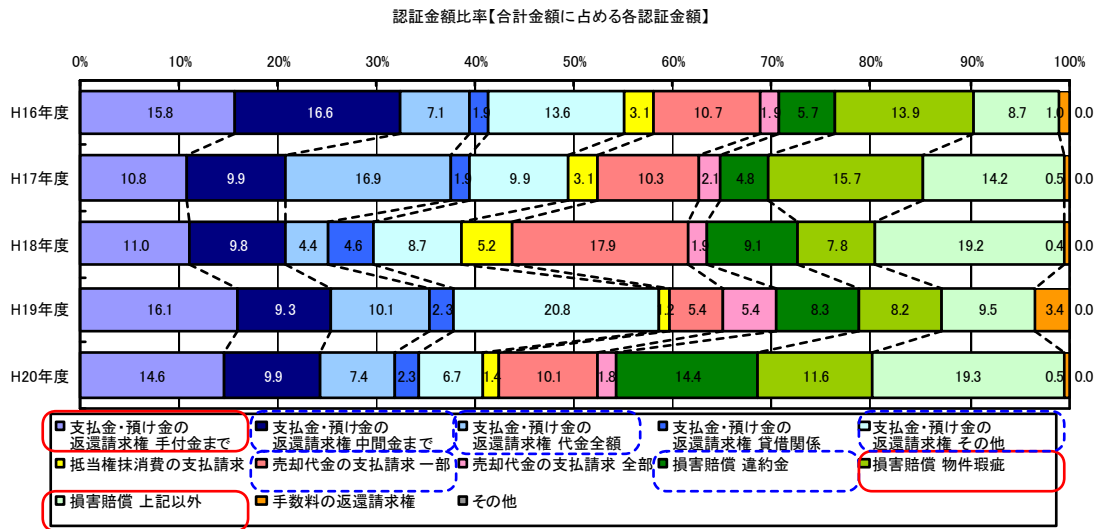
認証金額比率【合計金額に占める各認証金額】

0% 10% 20% 30% 40% 50% 60% 70% 80% 90% 100%

| 年度 | | | | | | | | | | | | | | |
|---|---|---|---|---|---|---|---|---|---|---|---|---|---|---|
| H16年度 | 15.8 | 16.6 | 7.1 | 1.9 | 13.6 | 3.1 | 10.7 | 1.9 | 5.7 | 13.9 | 8.7 | 1.0 | 0.0 |
| H17年度 | 10.8 | 9.9 | 16.9 | 1.9 | 9.9 | 3.1 | 10.3 | 2.1 | 4.8 | 15.7 | 14.2 | 0.5 | 0.0 |
| H18年度 | 11.0 | 9.8 | 4.4 | 4.6 | 8.7 | 5.2 | 17.9 | 1.9 | 9.1 | 7.8 | 19.2 | 0.4 | 0.0 |
| H19年度 | 16.1 | 9.3 | 10.1 | 2.3 | 20.8 | 1.2 | 5.4 | 5.4 | 8.3 | 8.2 | 9.5 | 3.4 | 0.0 |
| H20年度 | 14.6 | 9.9 | 7.4 | 2.3 | 6.7 | 1.4 | 10.1 | 1.8 | 14.4 | 11.6 | 19.3 | 0.5 | 0.0 |

支払金・預け金の返還請求権 手付金まで
支払金・預け金の返還請求権 中間金まで
支払金・預け金の返還請求権 代金全額
支払金・預け金の返還請求権 貸借関係
支払金・預け金の返還請求権 その他
抵当権抹消費の支払請求
売却代金の支払請求 一部
売却代金の支払請求 全部
損害賠償 違約金
損害賠償 物件瑕疵
損害賠償 上記以外
手数料の返還請求権
その他